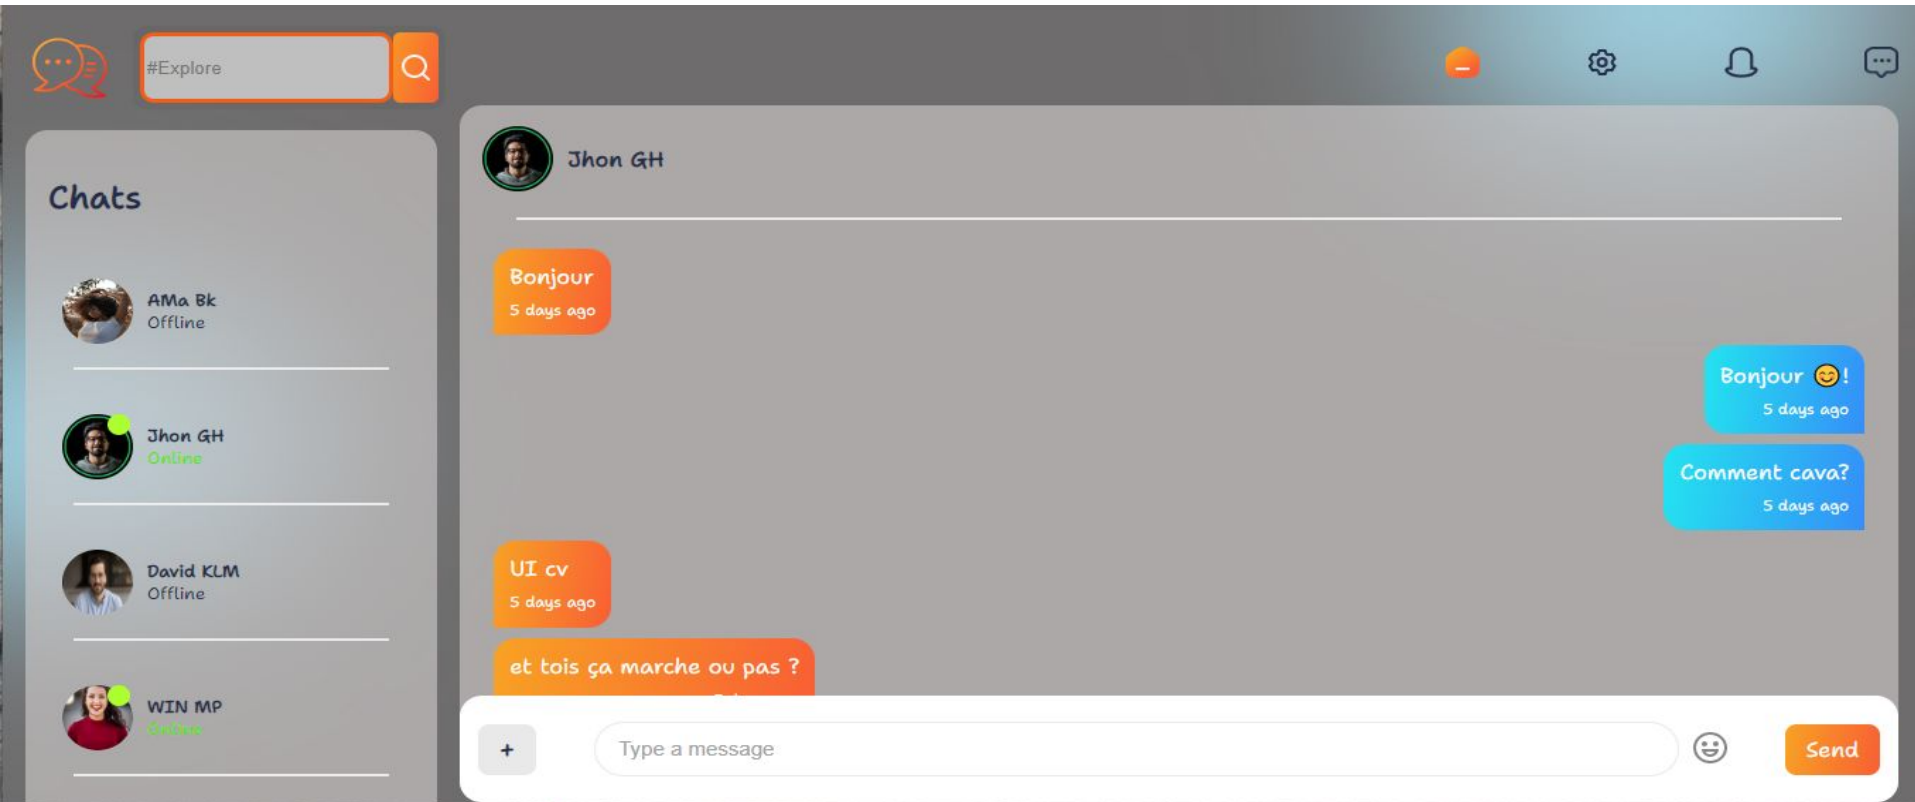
#Explore

Chats

AMa Bk
Offline

Jhon GH
Online

David KLM
Offline

WIN MP
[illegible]

Jhon GH

Bonjour
5 days ago

Bonjour 😊!
5 days ago

Comment cava?
5 days ago

UI cv
5 days ago

et tois ça marche ou pas ?

+

Type a message

Send